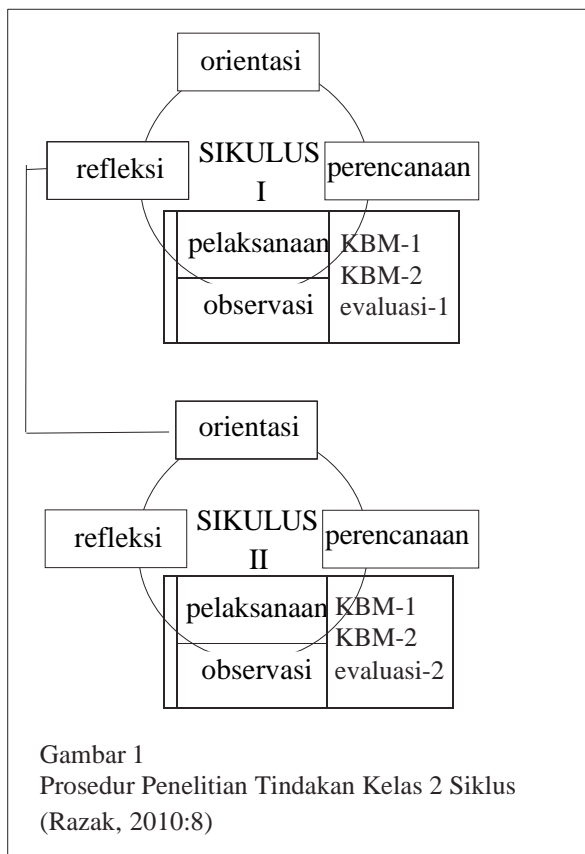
orientasi

refleksi

SIKULUS I

perencanaan

pelaksanaan

KBM-1
KBM-2

observasi

evaluasi-1

orientasi

refleksi

SIKULUS II

perencanaan

pelaksanaan

KBM-1
KBM-2

observasi

evaluasi-2

Gambar 1
Prosedur Penelitian Tindakan Kelas 2 Siklus
(Razak, 2010:8)